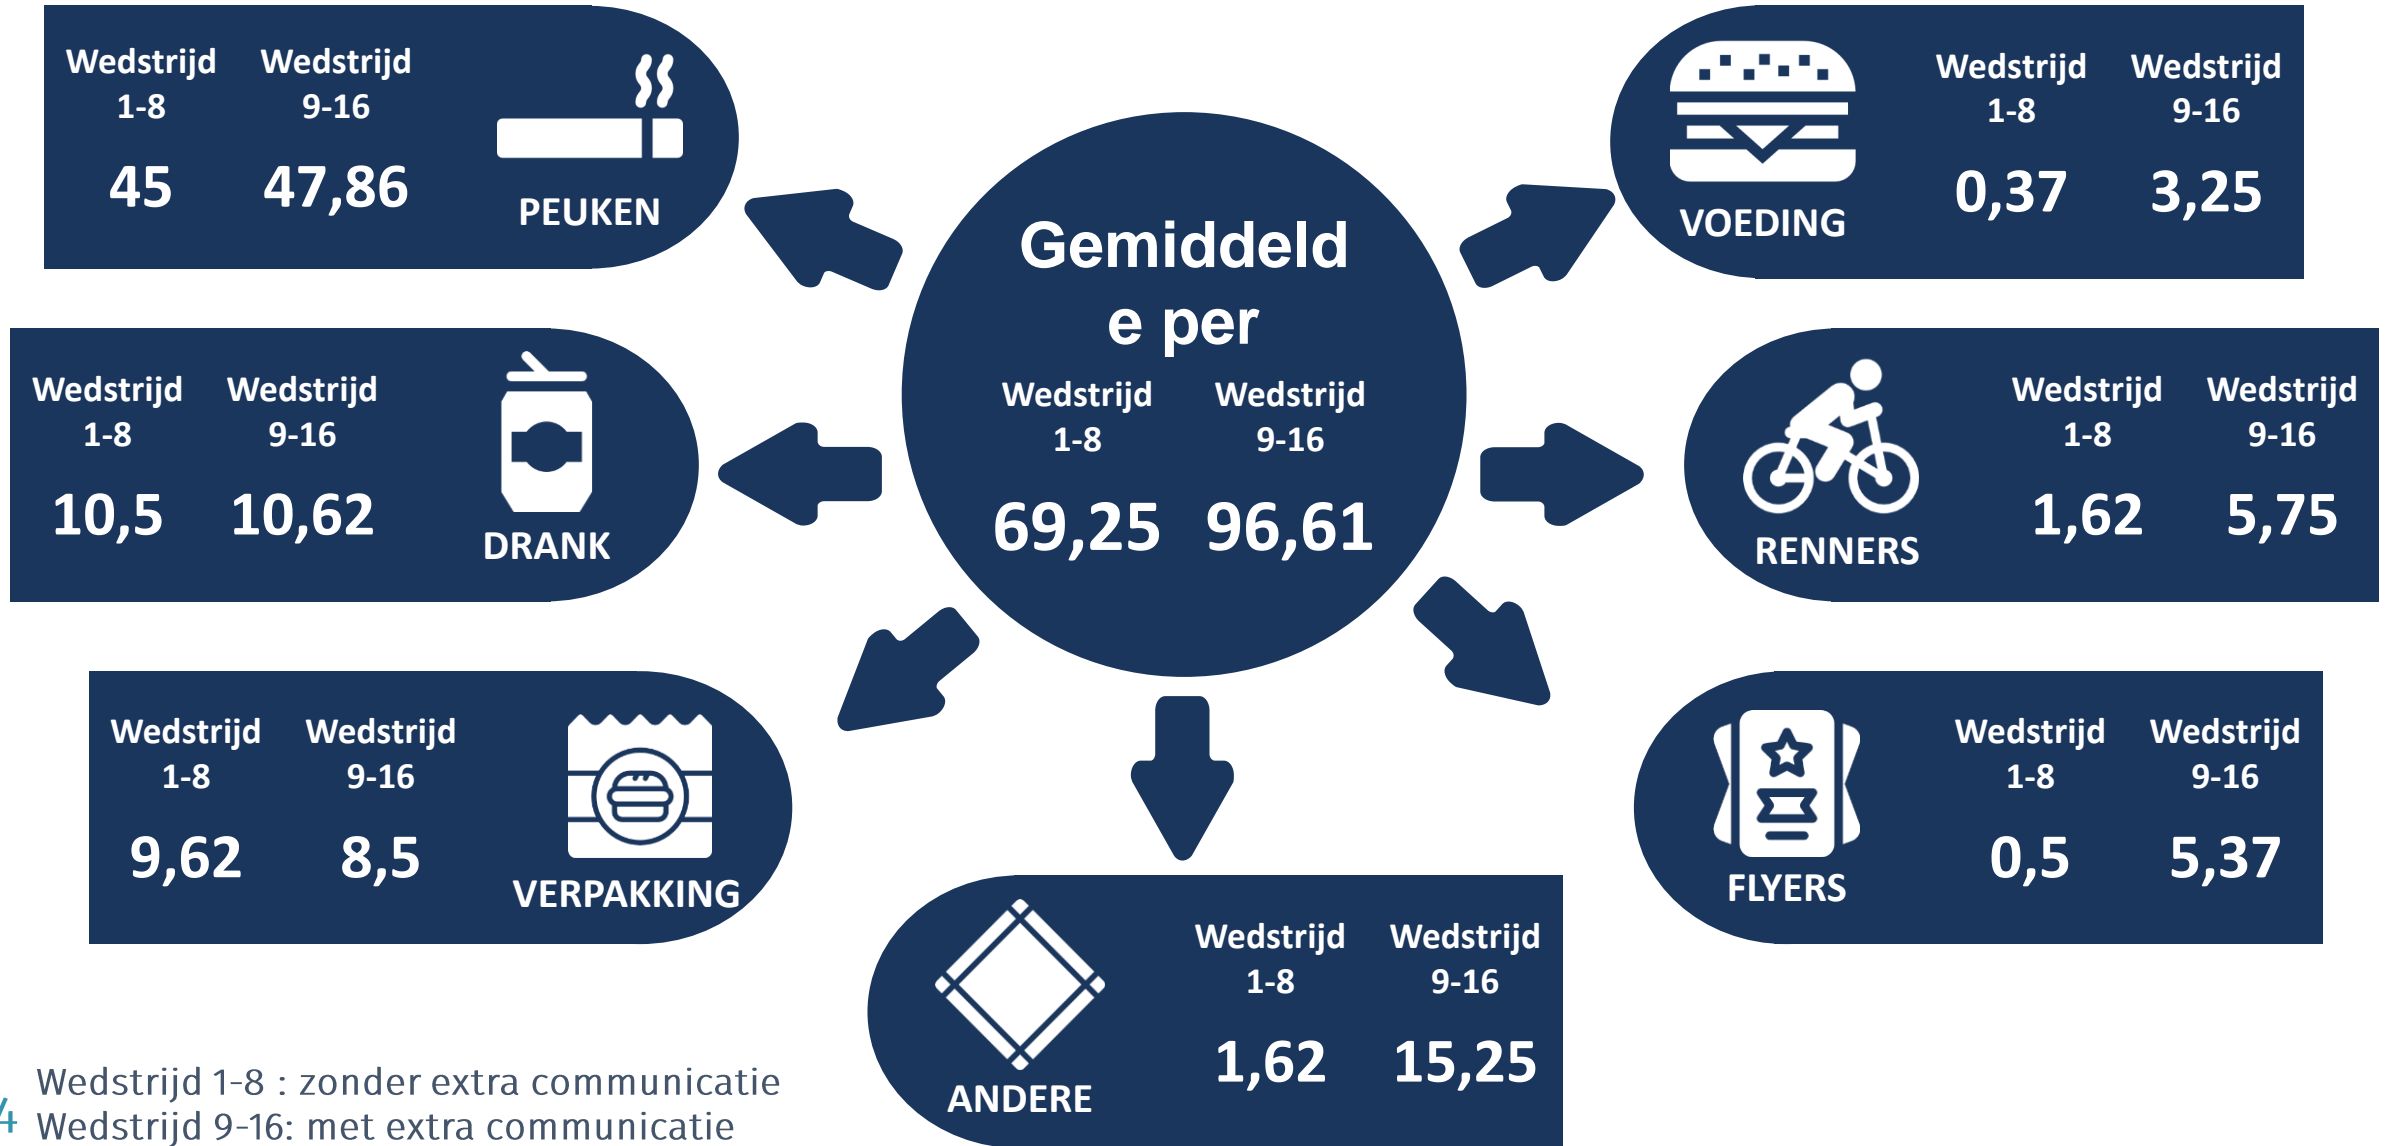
Gemiddelde per

Wedstrijd 1-8
69,25

Wedstrijd 9-16
96,61

Wedstrijd 1-8
45

Wedstrijd 9-16
47,86

PEUKEN

VOEDING

Wedstrijd 1-8
0,37

Wedstrijd 9-16
3,25

Wedstrijd 1-8
10,5

Wedstrijd 9-16
10,62

DRANK

RENNERS

Wedstrijd 1-8
1,62

Wedstrijd 9-16
5,75

Wedstrijd 1-8
9,62

Wedstrijd 9-16
8,5

VERPAKKING

FLYERS

Wedstrijd 1-8
0,5

Wedstrijd 9-16
5,37

ANDERE

Wedstrijd 1-8
1,62

Wedstrijd 9-16
15,25

Wedstrijd 1-8 : zonder extra communicatie
Wedstrijd 9-16: met extra communicatie

4